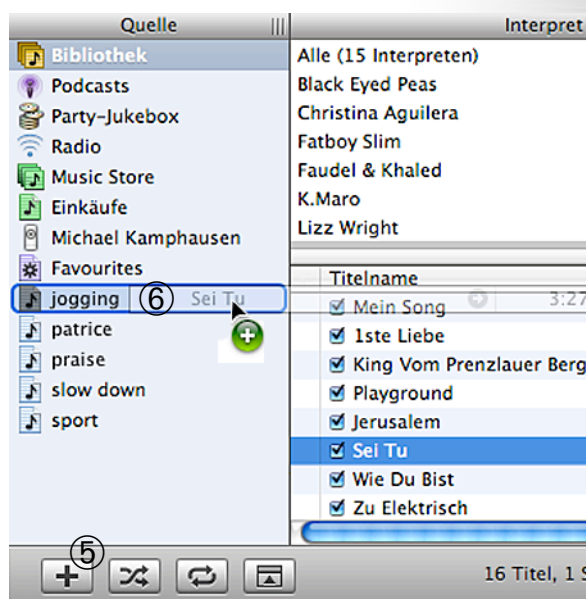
Quelle

Bibliothek
Podcasts
Party-Jukebox
Radio
Music Store
Einkäufe
Michael Kamphausen
Favourites
jogging
patrice
praise
slow down
sport

⑥ Sei Tu

Interpret

Alle (15 Interpreten)
Black Eyed Peas
Christina Aguilera
Fatboy Slim
Faudel & Khaled
K.Maro
Lizz Wright

Titelname
Mein Song 3:27
1ste Liebe
King Vom Prenzlauer Berg
Playground
Jerusalem
Sei Tu
Wie Du Bist
Zu Elektrisch

⑤

16 Titel, 1 S